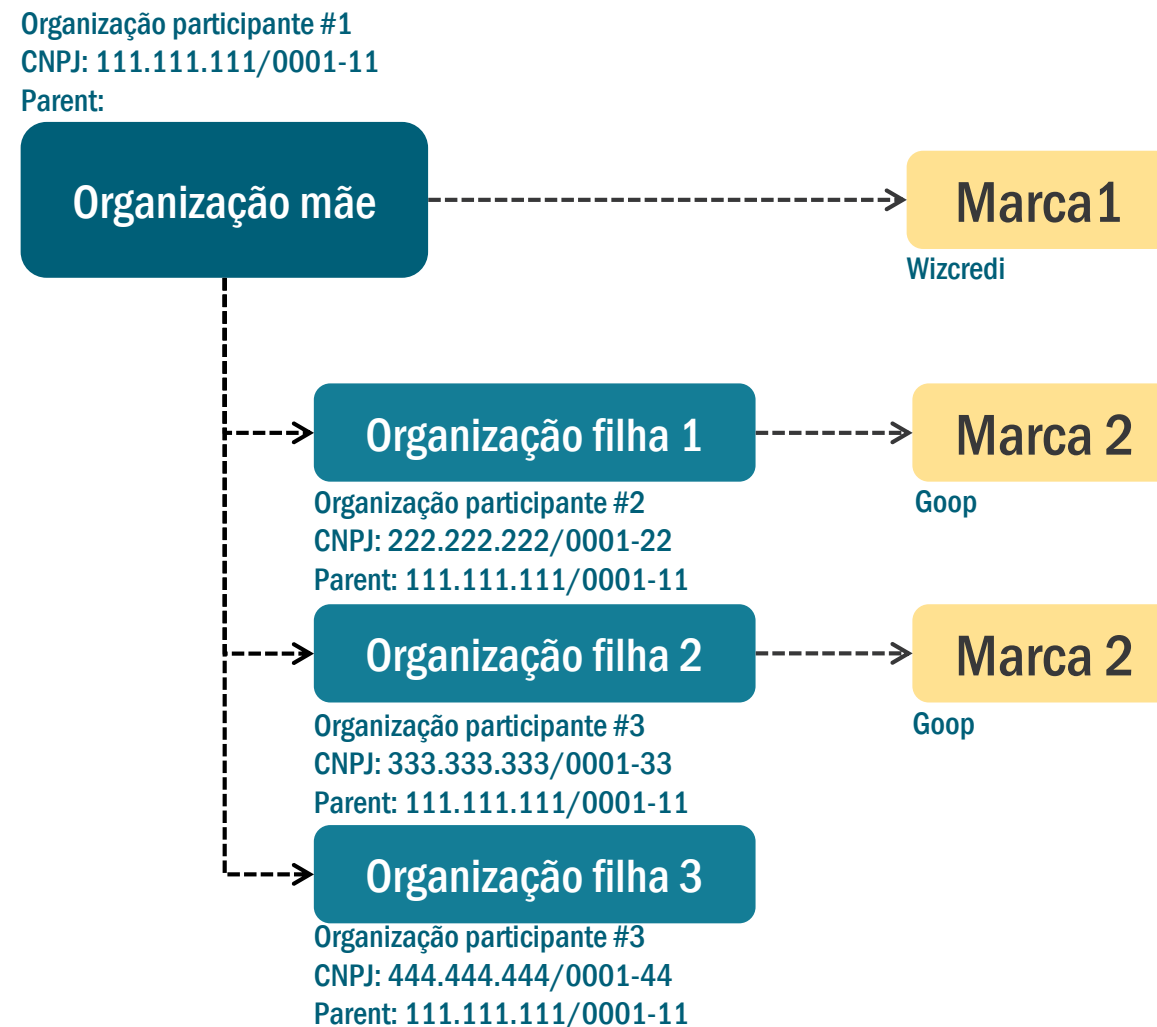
Organização participante #1
CNPJ: 111.111.111/0001-11
Parent:

Organização mãe

Marca1
Wizcredi

Organização filha 1
Organização participante #2
CNPJ: 222.222.222/0001-22
Parent: 111.111.111/0001-11

Marca 2
Goop

Organização filha 2
Organização participante #3
CNPJ: 333.333.333/0001-33
Parent: 111.111.111/0001-11

Marca 2
Goop

Organização filha 3
Organização participante #3
CNPJ: 444.444.444/0001-44
Parent: 111.111.111/0001-11